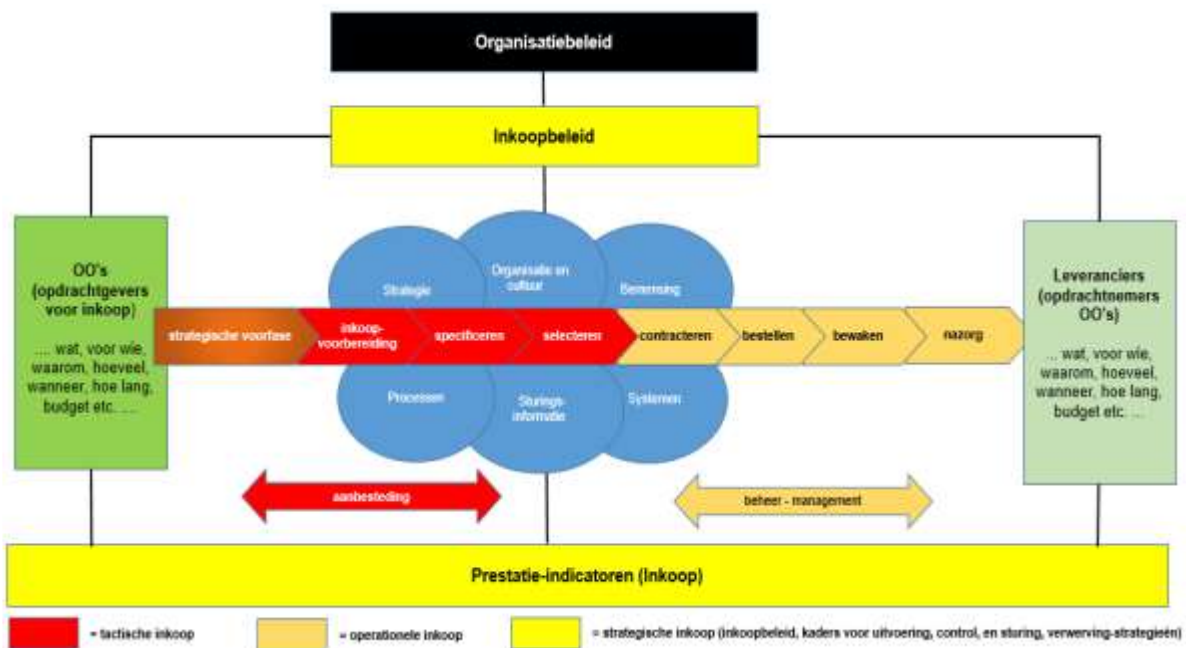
Organisatiebeleid

Inkoopbeleid

OO's (opdrachtgevers voor inkoop)

.... wat, voor wie, waarom, hoeveel, wanneer, hoe lang, budget etc. ....

Strategie

Organisatie en cultuur

Bemensing

strategische voorfase

inkoop-voorbereiding

specificeren

selecteren

contracteren

bestellen

bewaken

nazorg

Processen

Sturings-informatie

Systemen

Leveranciers (opdrachtnemers OO's)

... wat, voor wie, waarom, hoeveel, wanneer, hoe lang, budget etc. ...

aanbesteding

beheer - management

Prestatie-indicatoren (Inkoop)

= tactische inkoop

= operationele inkoop

= strategische inkoop (inkoopbeleid, kaders voor uitvoering, control, en sturing, verwerving-strategieën)